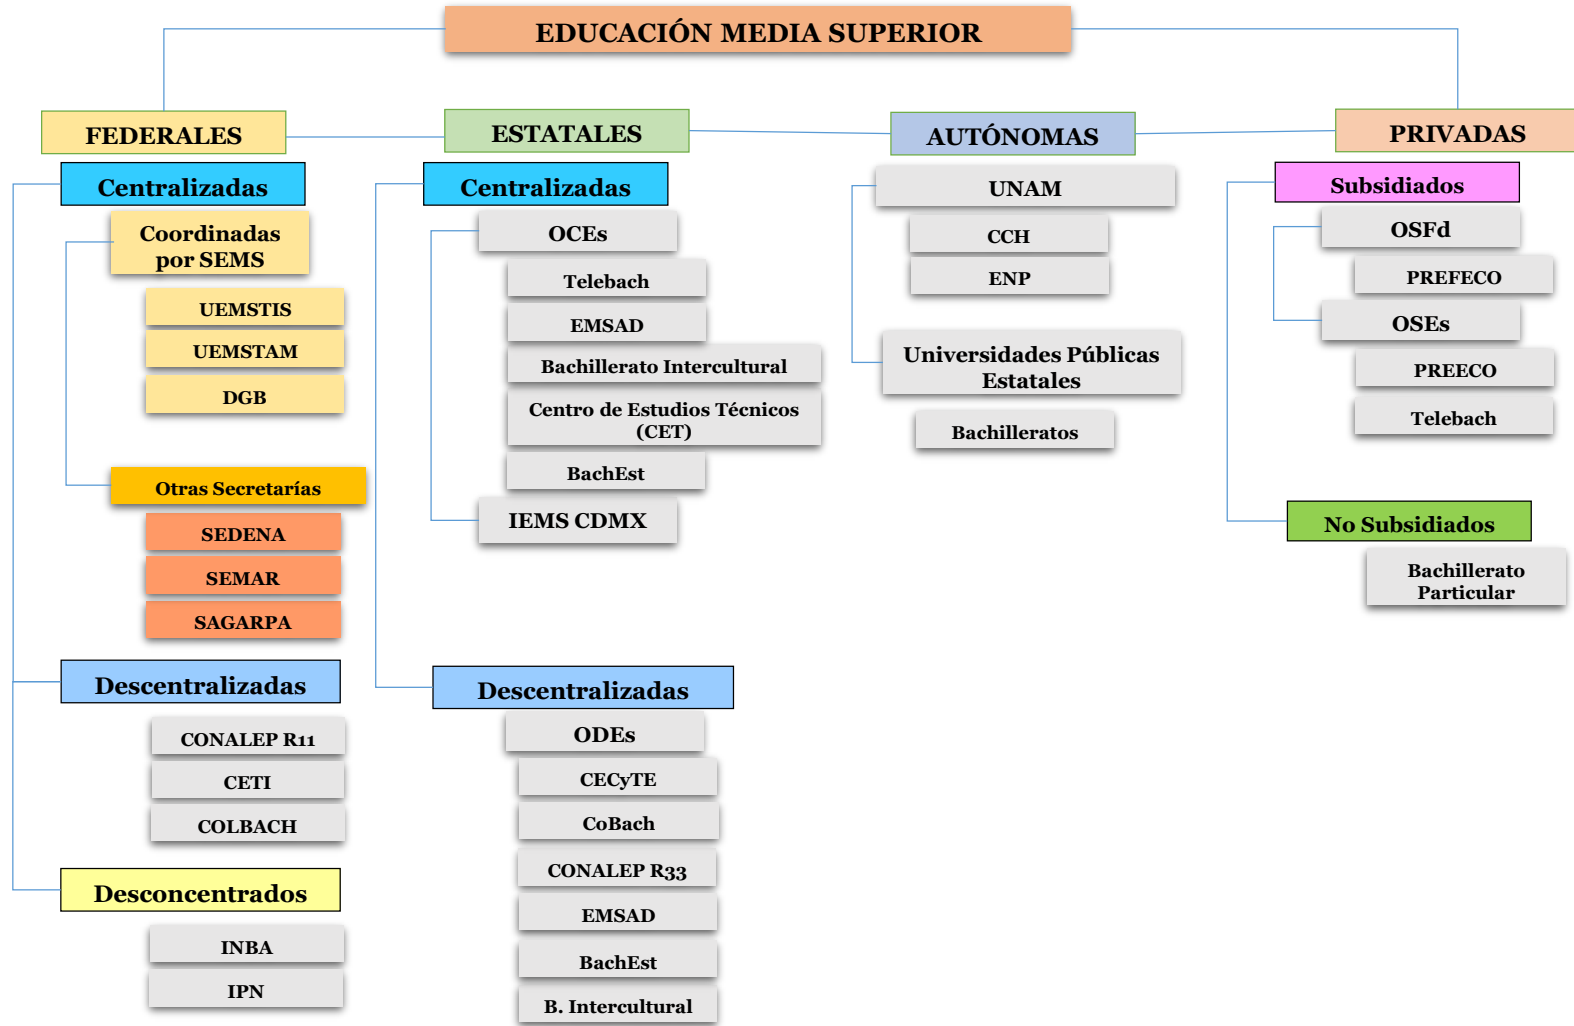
EDUCACIÓN MEDIA SUPERIOR

FEDERALES

Centralizadas

Coordinadas por SEMS

UEMSTIS

UEMSTAM

DGB

Otras Secretarías

SEDENA

SEMAR

SAGARPA

Descentralizadas

CONALEP R11

CETI

COLBACH

Desconcentrados

INBA

IPN

ESTATALES

Centralizadas

OCEs

Telebach

EMSAD

Bachillerato Intercultural

Centro de Estudios Técnicos (CET)

BachEst

IEMS CDMX

Descentralizadas

ODEs

CECyTE

CoBach

CONALEP R33

EMSAD

BachEst

B. Intercultural

AUTÓNOMAS

UNAM

CCH

ENP

Universidades Públicas Estatales

Bachilleratos

PRIVADAS

Subsidiados

OSFd

PREFECO

OSEs

PREECO

Telebach

No Subsidiados

Bachillerato Particular